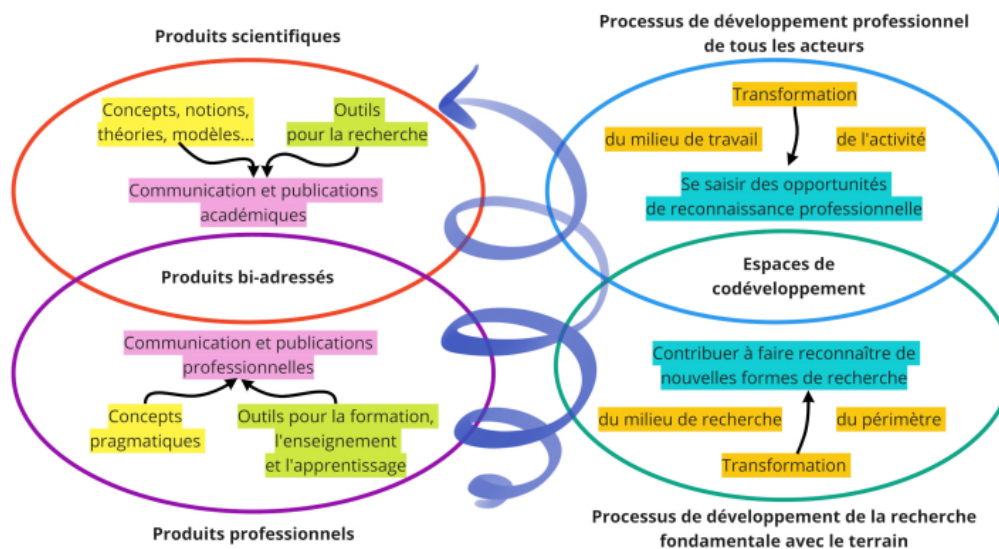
Produits scientifiques

Concepts, notions, théories, modèles…

Outils pour la recherche

Communication et publications académiques

Produits bi-adressés

Communication et publications professionnelles

Concepts pragmatiques

Outils pour la formation, l'enseignement et l'apprentissage

Produits professionnels

Processus de développement professionnel de tous les acteurs

Transformation

du milieu de travail

de l'activité

Se saisir des opportunités de reconnaissance professionnelle

Espaces de codéveloppement

Contribuer à faire reconnaître de nouvelles formes de recherche

du milieu de recherche

du périmètre

Transformation

Processus de développement de la recherche fondamentale avec le terrain